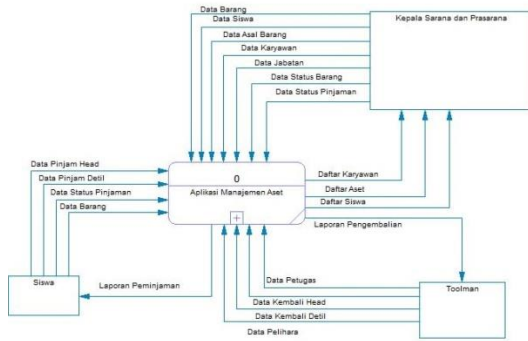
Data Barang
Data Siswa
Data Asal Barang
Data Karyawan
Data Jabatan
Data Status Barang
Data Status Pinjaman

Kepala Sarana dan Prasarana

Data Pinjam Head
Data Pinjam Detil
Data Status Pinjaman
Data Barang

0
Aplikasi Manajemen Aset

Daftar Karyawan
Daftar Aset
Daftar Siswa
Laporan Pengembalian

Siswa

Laporan Peminjaman

Data Petugas
Data Kembali Head
Data Kembali Detil
Data Pelihara

Toolman